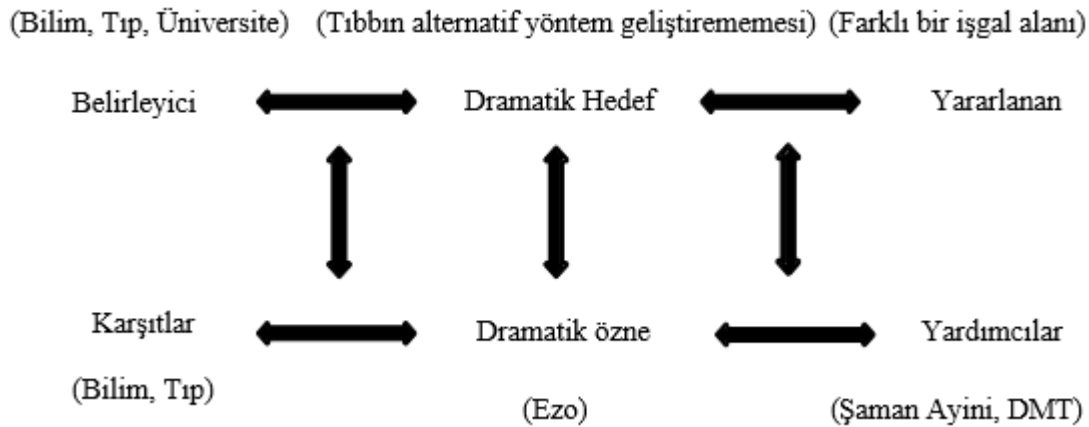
(Bilim, Tıp, Üniversite) (Tıbbın alternatif yöntem geliştirememesi) (Farklı bir işgal alanı)

Belirleyici

Dramatik Hedef

Yararlanan

Karşıtlar

Dramatik özne

Yardımcılar

(Bilim, Tıp)

(Ezo)

(Şaman Ayini, DMT)